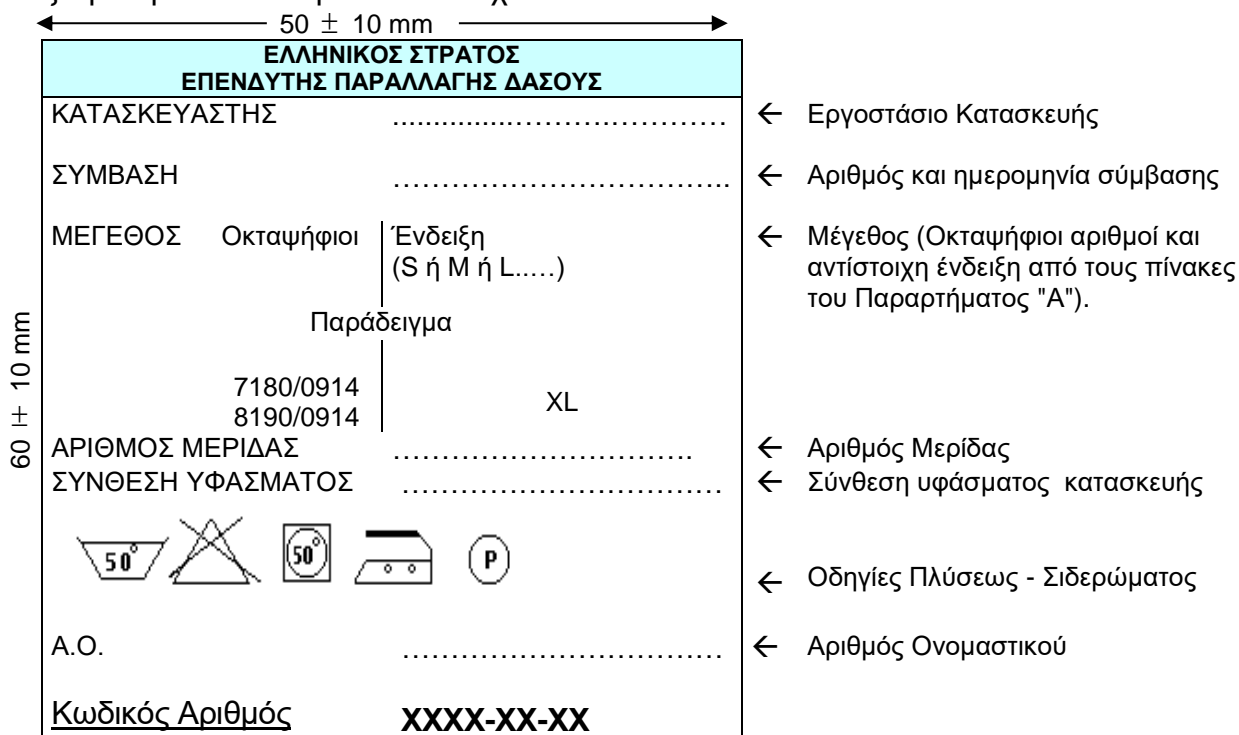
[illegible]

$50 \pm 10$ mm

$60 \pm 10$ mm

ΕΛΛΗΝΙΚΟΣ ΣΤΡΑΤΟΣ
ΕΠΕΝΔΥΤΗΣ ΠΑΡΑΛΛΑΓΗΣ ΔΑΣΟΥΣ

ΚΑΤΑΣΚΕΥΑΣΤΗΣ ..............................

ΣΥΜΒΑΣΗ ..............................

ΜΕΓΕΘΟΣ Οκταψήφιοι | Ένδειξη (S ή M ή L.....)

Παράδειγμα

7180/0914
8190/0914 | XL

ΑΡΙΘΜΟΣ ΜΕΡΙΔΑΣ ..............................

ΣΥΝΘΕΣΗ ΥΦΑΣΜΑΤΟΣ ..............................

50° 50° P

Α.Ο. ..............................

Κωδικός Αριθμός XXXX-XX-XX

← Εργοστάσιο Κατασκευής

← Αριθμός και ημερομηνία σύμβασης

← Μέγεθος (Οκταψήφιοι αριθμοί και αντίστοιχη ένδειξη από τους πίνακες του Παραρτήματος "Α").

← Αριθμός Μερίδας

← Σύνθεση υφάσματος κατασκευής

← Οδηγίες Πλύσεως - Σιδερώματος

← Αριθμός Ονομαστικού